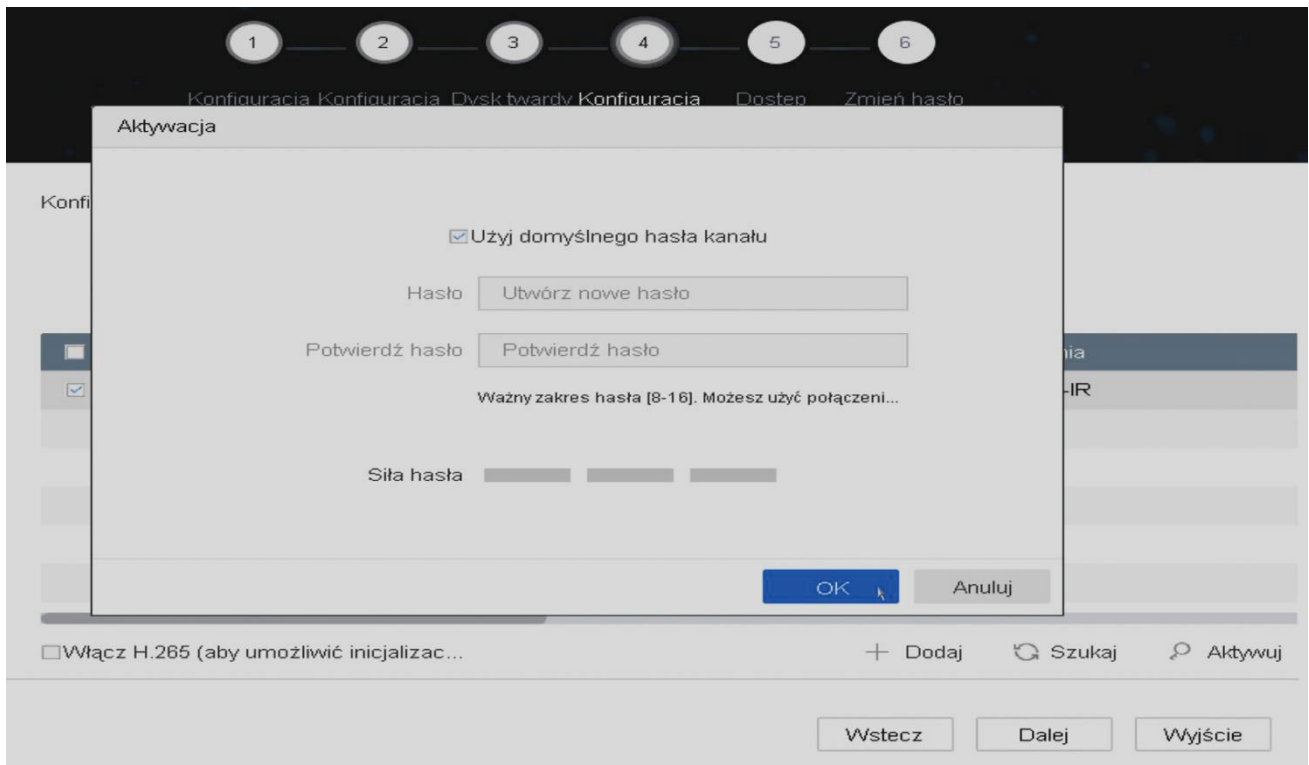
1 2 3 4 5 6

Konfiguracja Konfiguracja Dysk twardy Konfiguracja Dostęp Zmień hasło

Aktywacja

Konfi

☑Użyj domyślnego hasła kanału

Hasło Utwórz nowe hasło

Potwierdź hasło Potwierdź hasło

Ważny zakres hasła [8-16]. Możesz użyć połączeni...

Siła hasła

nia

-IR

OK Anuluj

☐Włącz H.265 (aby umożliwić inicjalizac...

+ Dodaj Szukaj Aktywuj

Wstecz Dalej Wyjście